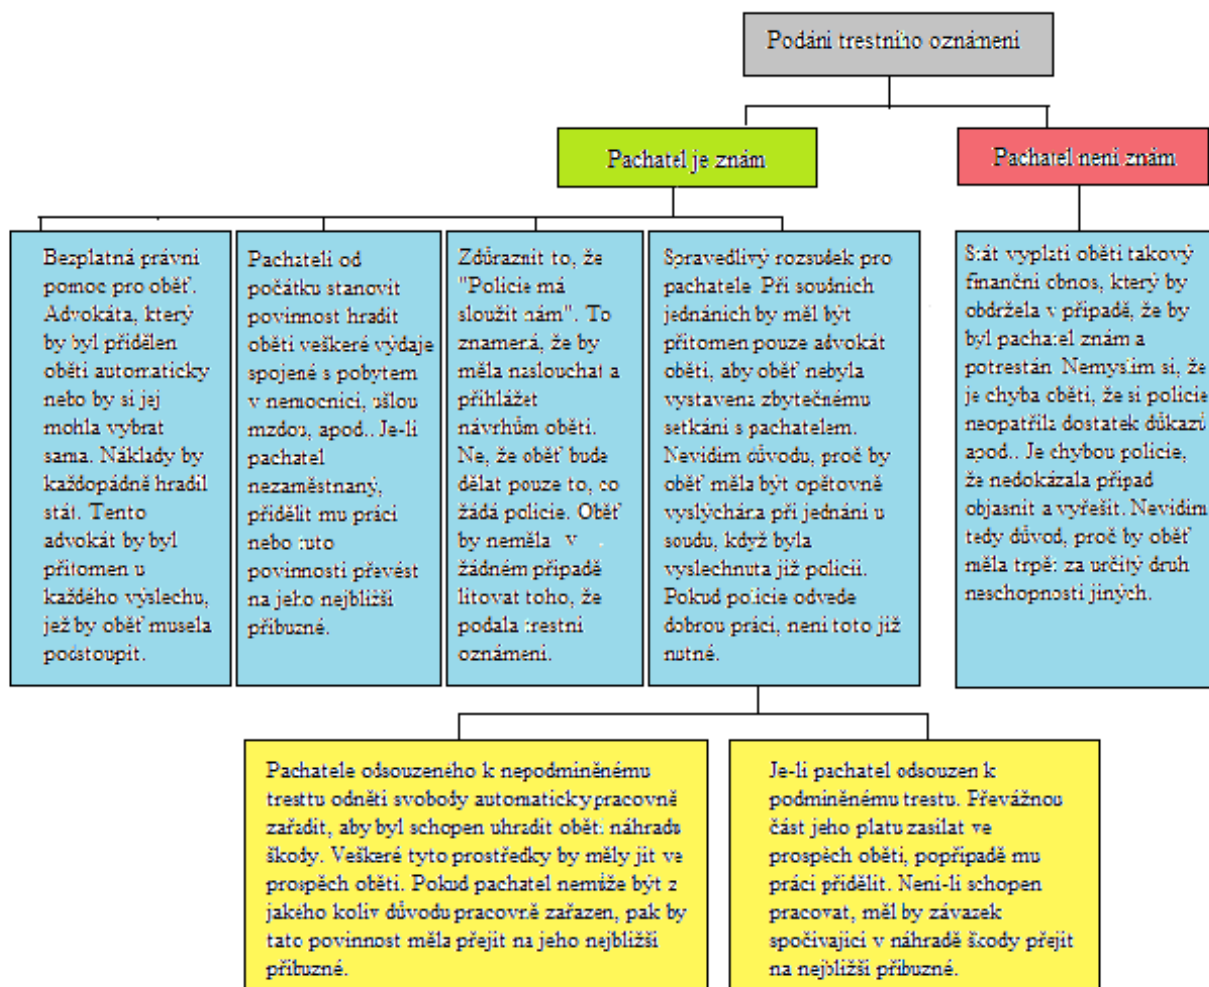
Podání trestního oznámení

Pachatel je znám

Pachatel není znám

Bezplatná právní pomoc pro oběť. Advokáta, který by byl přidělen oběti automaticky nebo by si jej mohla vybrat sama. Náklady by každopádně hradil stát. Tento advokát by byl přítomen u každého výslechu, jež by oběť musela podstoupit.

Pachateli od počátku stanovit povinnost hradit oběti veškeré výdaje spojené s pobytem v nemocnici, ušlou mzdou, apod.. Je-li pachatel nezaměstnaný, přidělit mu práci nebo tuto povinnosti převést na jeho nejbližší příbuzné.

Zdůraznit to, že "Policie má sloužit nám". To znamená, že by měla naslouchat a přihlížet návrhům oběti. Ne, že oběť bude dělat pouze to, co žádá policie. Oběť by neměla v žádném případě litovat toho, že podala trestní oznámení.

Spravedlivý rozsudek pro pachatele. Při soudních jednáních by měl být přítomen pouze advokát oběti, aby oběť nebyla vystavena zbytečnému setkání s pachatelem. Nevidím důvodu, proč by oběť měla být opětovně vyslýchána při jednání u soudu, když byla vyslechnuta již policií. Pokud policie odvede dobrou práci, není toto již nutné.

Stát vyplatí oběti takový finanční obnos, který by obdržela v případě, že by byl pachatel znám a potrestán. Nemyslím si, že je chyba oběti, že si policie neopatřila dostatek důkazů apod.. Je chybou policie, že nedokázala případ objasnit a vyřešit. Nevidím tedy důvod, proč by oběť měla trpět za určitý druh neschopnosti jiných.

Pachatele odsouzeného k nepodmíněnému trestu odnětí svobody automaticky pracovně zařadit, aby byl schopen uhradit oběti náhradu škody. Veškeré tyto prostředky by měly jít ve prospěch oběti. Pokud pachatel nemůže být z jakého koliv důvodu pracovně zařazen, pak by tato povinnost měla přejít na jeho nejbližší příbuzné.

Je-li pachatel odsouzen k podmíněnému trestu. Převážnou část jeho platu zasílat ve prospěch oběti, popřípadě mu práci přidělit. Není-li schopen pracovat, měl by závazek spočívající v náhradě škody přejít na nejbližší příbuzné.